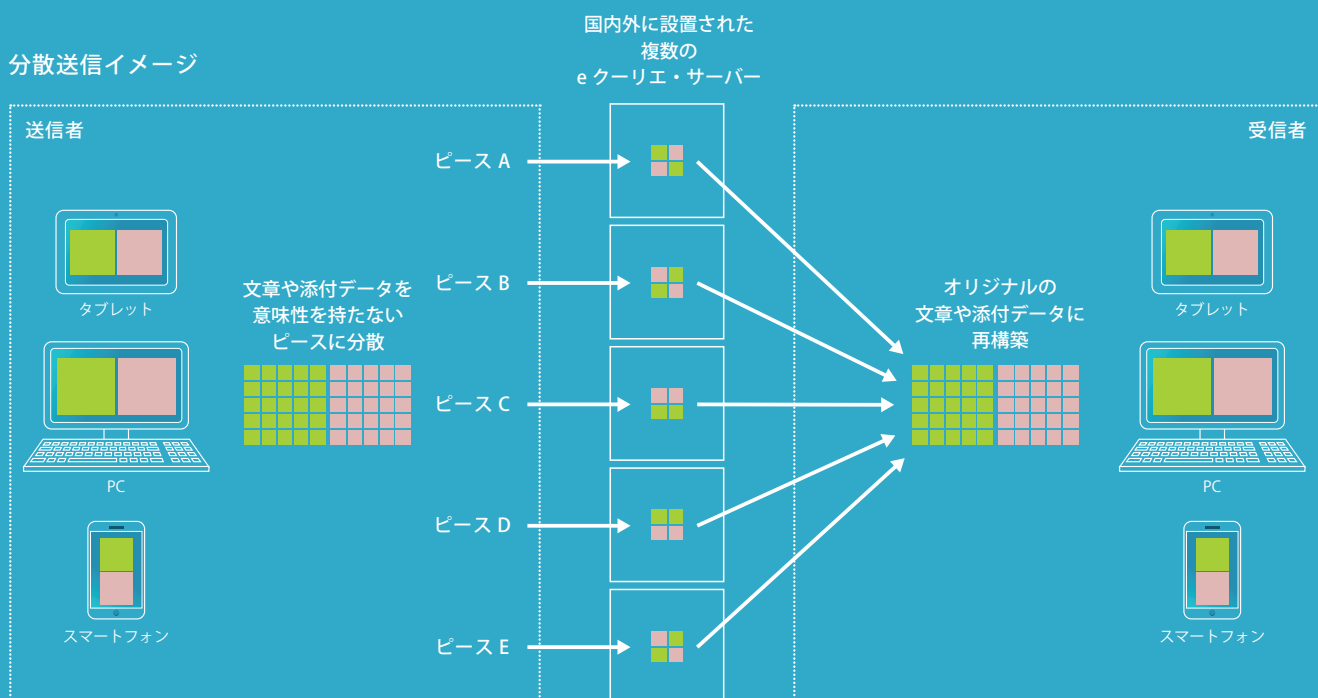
分散送信イメージ

国内外に設置された複数のｅクーリエ・サーバー

送信者

タブレット

PC

スマートフォン

文章や添付データを意味性を持たないピースに分散

ピース A

ピース B

ピース C

ピース D

ピース E

オリジナルの文章や添付データに再構築

受信者

タブレット

PC

スマートフォン